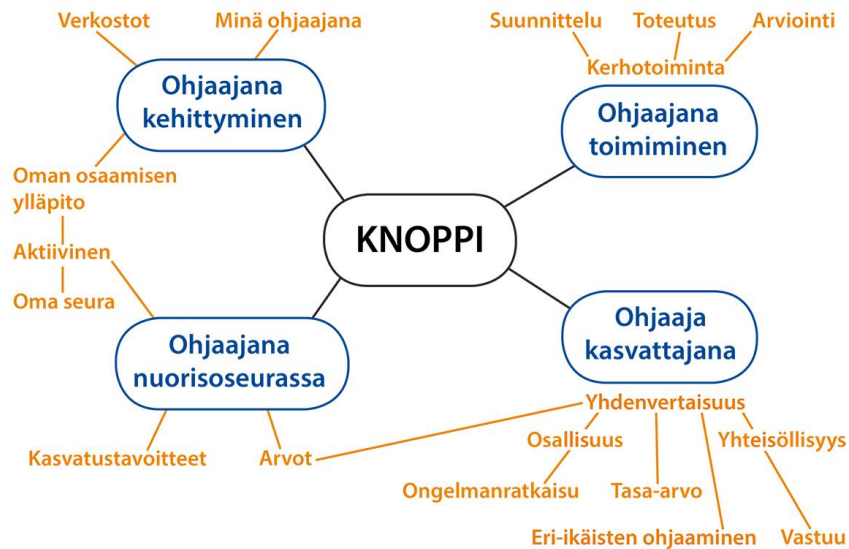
KNOPPI

Ohjaajana kehittyminen

Verkostot

Minä ohjaajana

Oman osaamisen ylläpito

Ohjaajana toimiminen

Kerhotoiminta

Suunnittelu

Toteutus

Arviointi

Ohjaajana nuorisoseurassa

Aktiivinen

Oma seura

Kasvatustavoitteet

Arvot

Ohjaaja kasvattajana

Yhdenvertaisuus

Osallisuus

Yhteisöllisyys

Ongelmanratkaisu

Tasa-arvo

Eri-ikäisten ohjaaminen

Vastuu